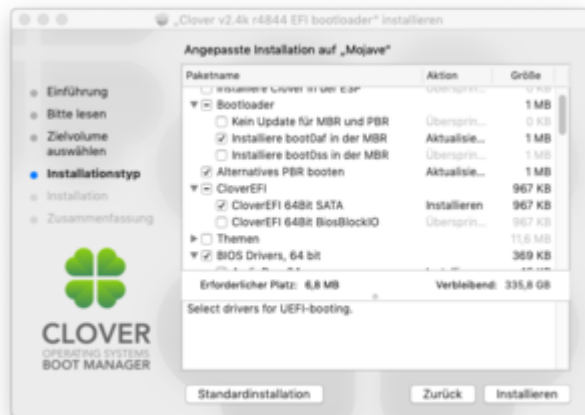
„Clover v2.4k r4844 EFI bootloader" installieren

Angepasste Installation auf „Mojave"

Einführung
Bitte lesen
Zielvolume auswählen
Installationstyp
Installation
Zusammenfassung

CLOVER
OPERATING SYSTEMS
BOOT MANAGER

| Paketname | Aktion | Größe |
|---|---|---|
| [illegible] | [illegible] | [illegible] |
| Bootloader | | 1 MB |
| Kein Update für MBR und PBR | Überspringen | 0 KB |
| Installiere boot0af in der MBR | Aktualisie... | 1 MB |
| Installiere boot0ss in der MBR | Überspringen | 1 MB |
| Alternatives PBR booten | Aktualisie... | 1 MB |
| CloverEFI | | 967 KB |
| CloverEFI 64Bit SATA | Installieren | 967 KB |
| CloverEFI 64Bit BiosBlockIO | Überspringen | 967 KB |
| Themen | | 11,6 MB |
| BIOS Drivers, 64 bit | | 369 KB |
| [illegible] | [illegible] | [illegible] |

Erforderlicher Platz: 6,8 MB    Verbleibend: 335,8 GB

Select drivers for UEFI-booting.

Standardinstallation    Zurück    Installieren